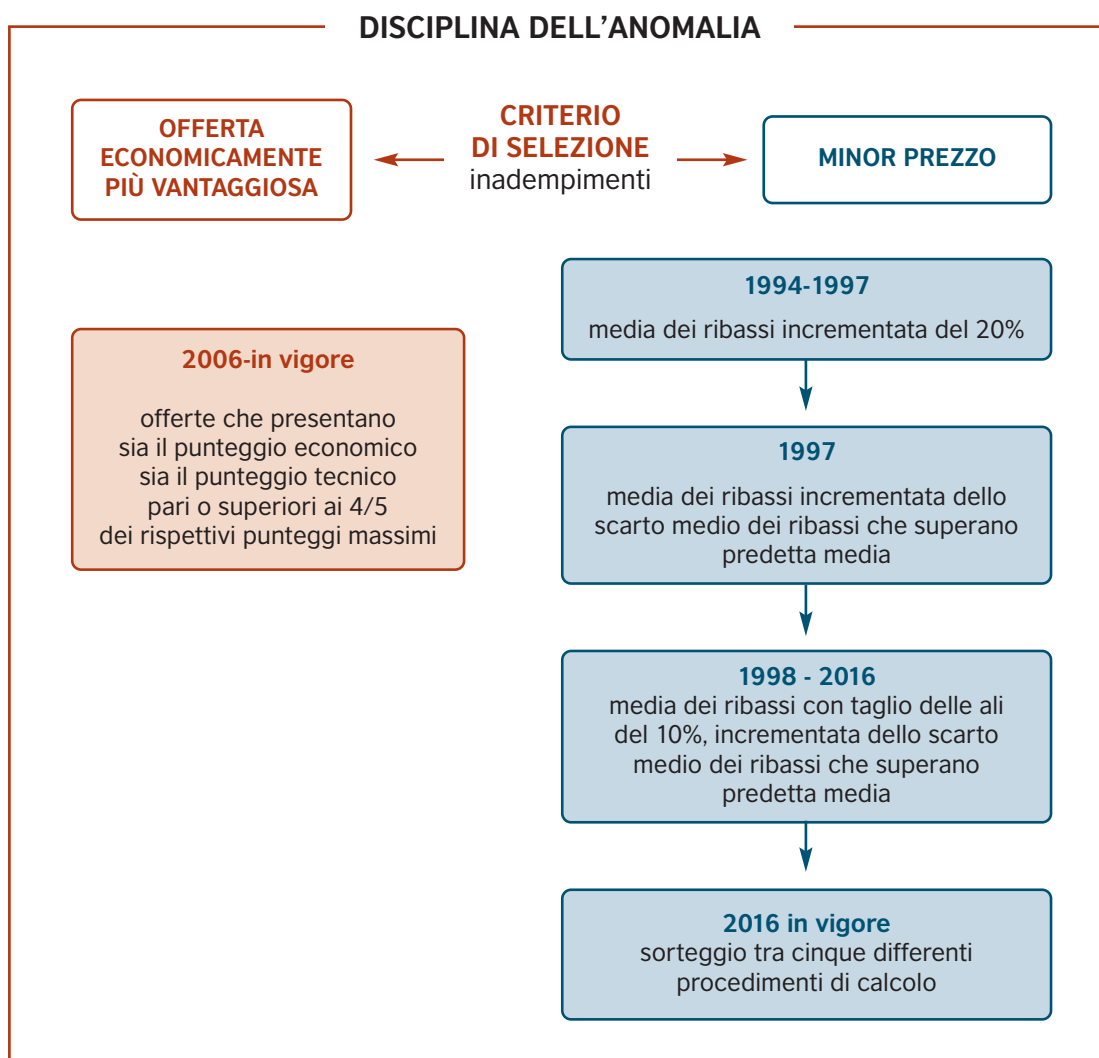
DISCIPLINA DELL’ANOMALIA

OFFERTA ECONOMICAMENTE PIÙ VANTAGGIOSA

CRITERIO DI SELEZIONE
inadempimenti

MINOR PREZZO

1994-1997
media dei ribassi incrementata del 20%

2006-in vigore

offerte che presentano sia il punteggio economico sia il punteggio tecnico pari o superiori ai 4/5 dei rispettivi punteggi massimi

1997
media dei ribassi incrementata dello scarto medio dei ribassi che superano predetta media

1998 - 2016
media dei ribassi con taglio delle ali del 10%, incrementata dello scarto medio dei ribassi che superano predetta media

2016 in vigore
sorteggio tra cinque differenti procedimenti di calcolo